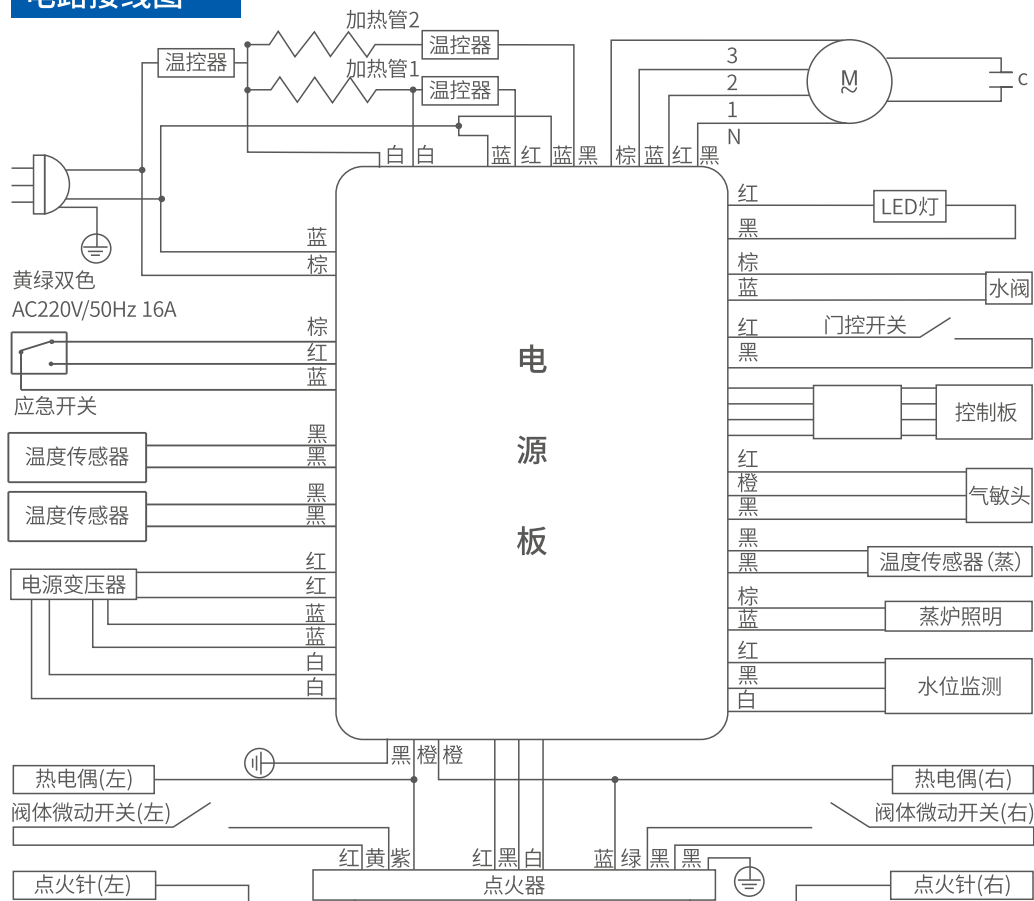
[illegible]

加热管2
温控器
温控器
加热管1
温控器
3
2
1
N
M
C
白 白 蓝 红 蓝 黑 棕 蓝 红 黑
蓝
棕
黄绿双色
AC220V/50Hz 16A
棕
红
蓝
应急开关
黑
黑
温度传感器
黑
黑
温度传感器
红
红
电源变压器
蓝
蓝
白
白
电
源
板
红
LED灯
黑
棕
蓝
水阀
红
门控开关
黑
控制板
红
橙
黑
气敏头
黑
黑
温度传感器(蒸)
棕
蓝
蒸炉照明
红
黑
白
水位监测
黑 橙 橙
热电偶(左)
热电偶(右)
阀体微动开关(左)
阀体微动开关(右)
红 黄 紫
红 黑 白
蓝 绿 黑 黑
点火针(左)
点火器
点火针(右)